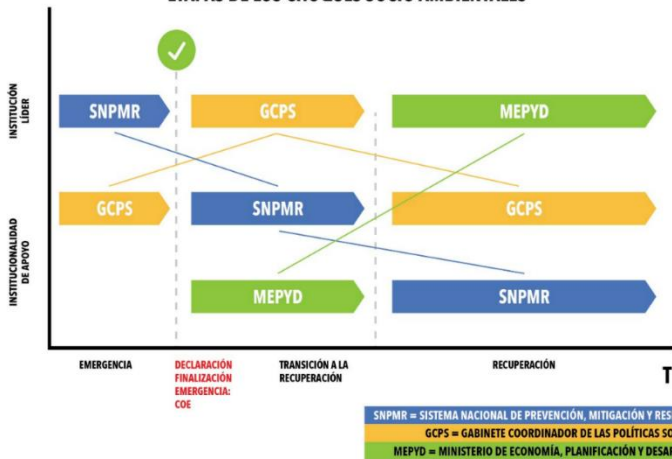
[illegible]

INSTITUCIÓN LÍDER

INSTITUCIONALIDAD DE APOYO

SNPMR

GCPS

MEPYD

GCPS

SNPMR

GCPS

MEPYD

SNPMR

EMERGENCIA

DECLARACIÓN FINALIZACIÓN EMERGENCIA: COE

TRANSICIÓN A LA RECUPERACIÓN

RECUPERACIÓN

T

SNPMR = SISTEMA NACIONAL DE PREVENCIÓN, MITIGACIÓN Y RES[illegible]

GCPS = GABINETE COORDINADOR DE LAS POLÍTICAS SO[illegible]

MEPYD = MINISTERIO DE ECONOMÍA, PLANIFICACIÓN Y DESA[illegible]